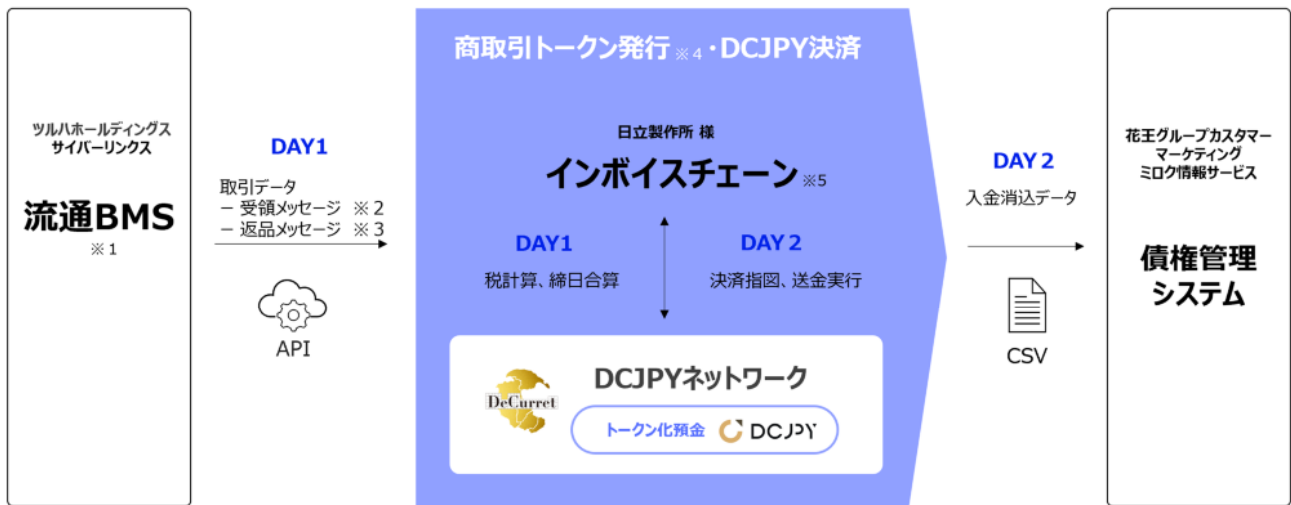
ツルハホールディングス
サイバーリンクス

流通BMS
※1

DAY1

取引データ
ー 受領メッセージ ※2
ー 返品メッセージ ※3

API

商取引トークン発行 ※4・DCJPY決済

日立製作所 様

インボイスチェーン ※5

DAY1

税計算、締日合算

DAY 2

決済指図、送金実行

DeCurret

DCJPYネットワーク

トークン化預金 DCJPY

DAY 2

入金消込データ

CSV

花王グループカスタマーマーケティング
ミロク情報サービス

債権管理システム